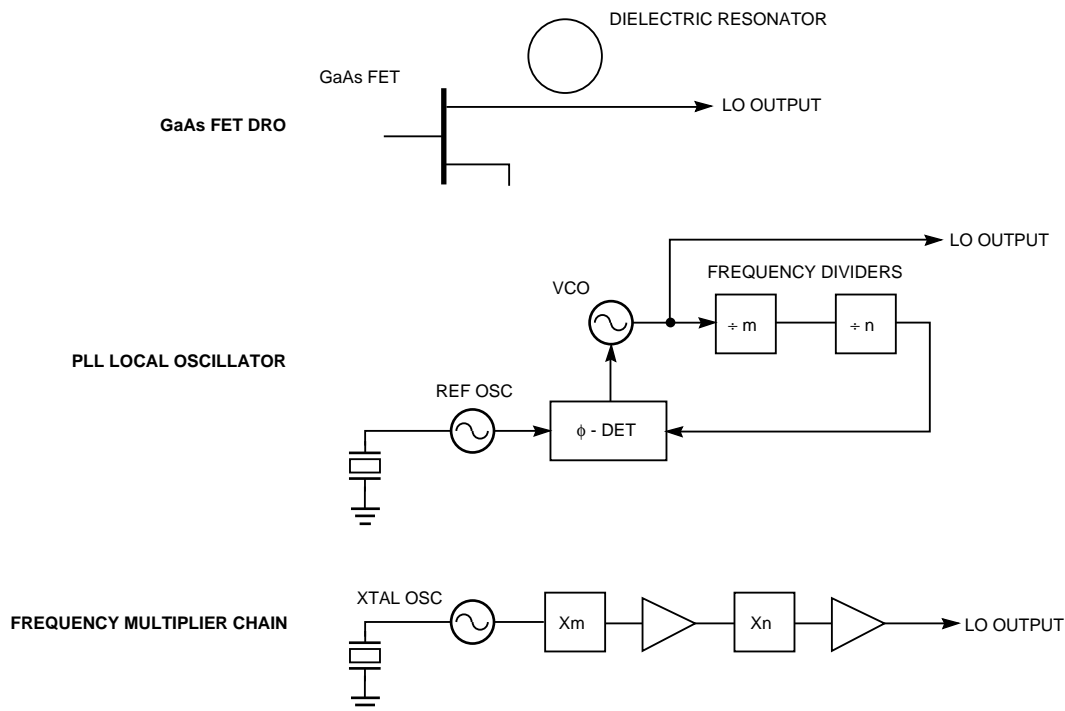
DIELECTRIC RESONATOR

GaAs FET

GaAs FET DRO

LO OUTPUT

LO OUTPUT

FREQUENCY DIVIDERS

VCO

$\div$ m

$\div$ n

PLL LOCAL OSCILLATOR

REF OSC

$\phi$ - DET

XTAL OSC

FREQUENCY MULTIPLIER CHAIN

Xm

Xn

LO OUTPUT